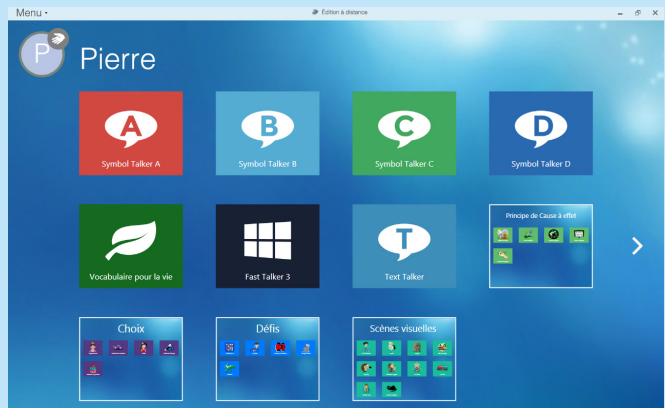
Menu ▾

Édition à distance

P

Pierre

A
Symbol Talker A

B
Symbol Talker B

C
Symbol Talker C

D
Symbol Talker D

Vocabulaire pour la vie

Fast Talker 3

T
Text Talker

Principe de Cause à effet

Choix

Défis

Scènes visuelles